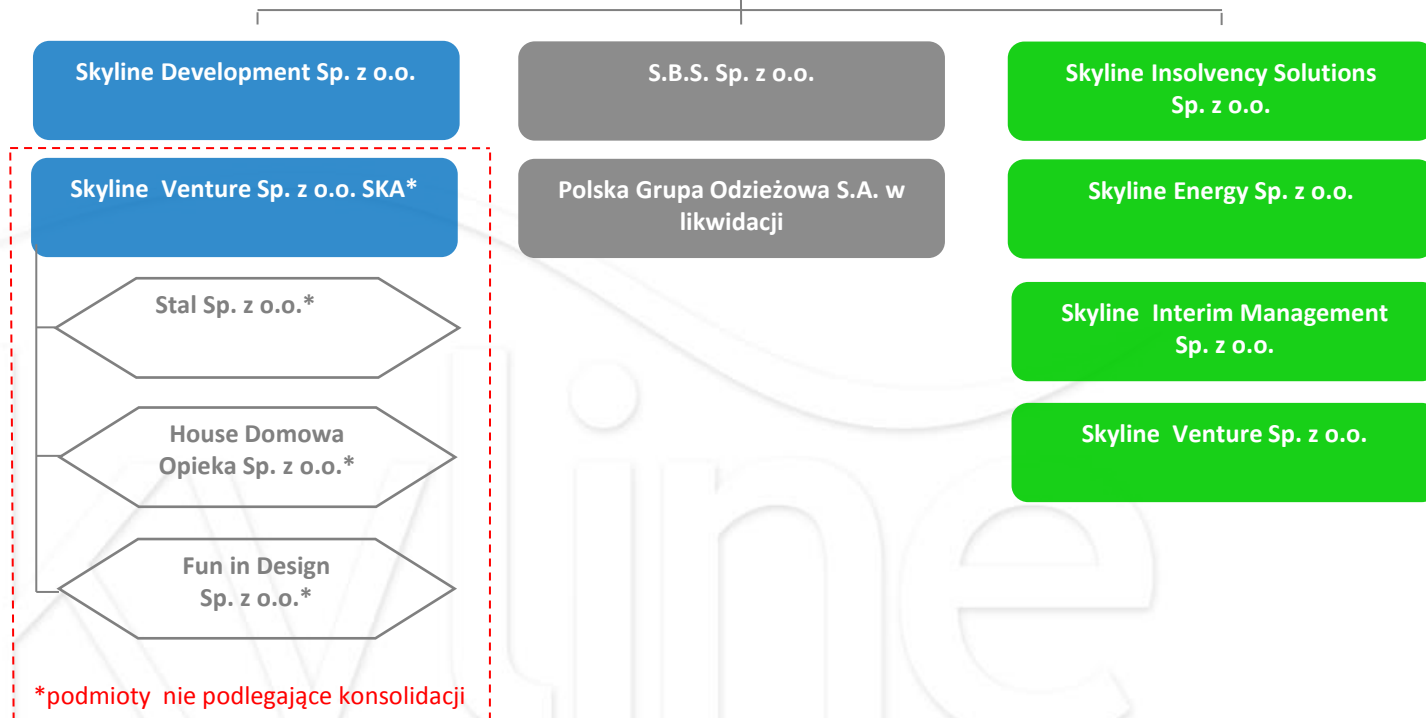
Skyline Development Sp. z o.o.

Skyline Venture Sp. z o.o. SKA*

Stal Sp. z o.o.*

House Domowa Opieka Sp. z o.o.*

Fun in Design Sp. z o.o.*

*podmioty nie podlegające konsolidacji

S.B.S. Sp. z o.o.

Polska Grupa Odzieżowa S.A. w likwidacji

Skyline Insolvency Solutions Sp. z o.o.

Skyline Energy Sp. z o.o.

Skyline Interim Management Sp. z o.o.

Skyline Venture Sp. z o.o.